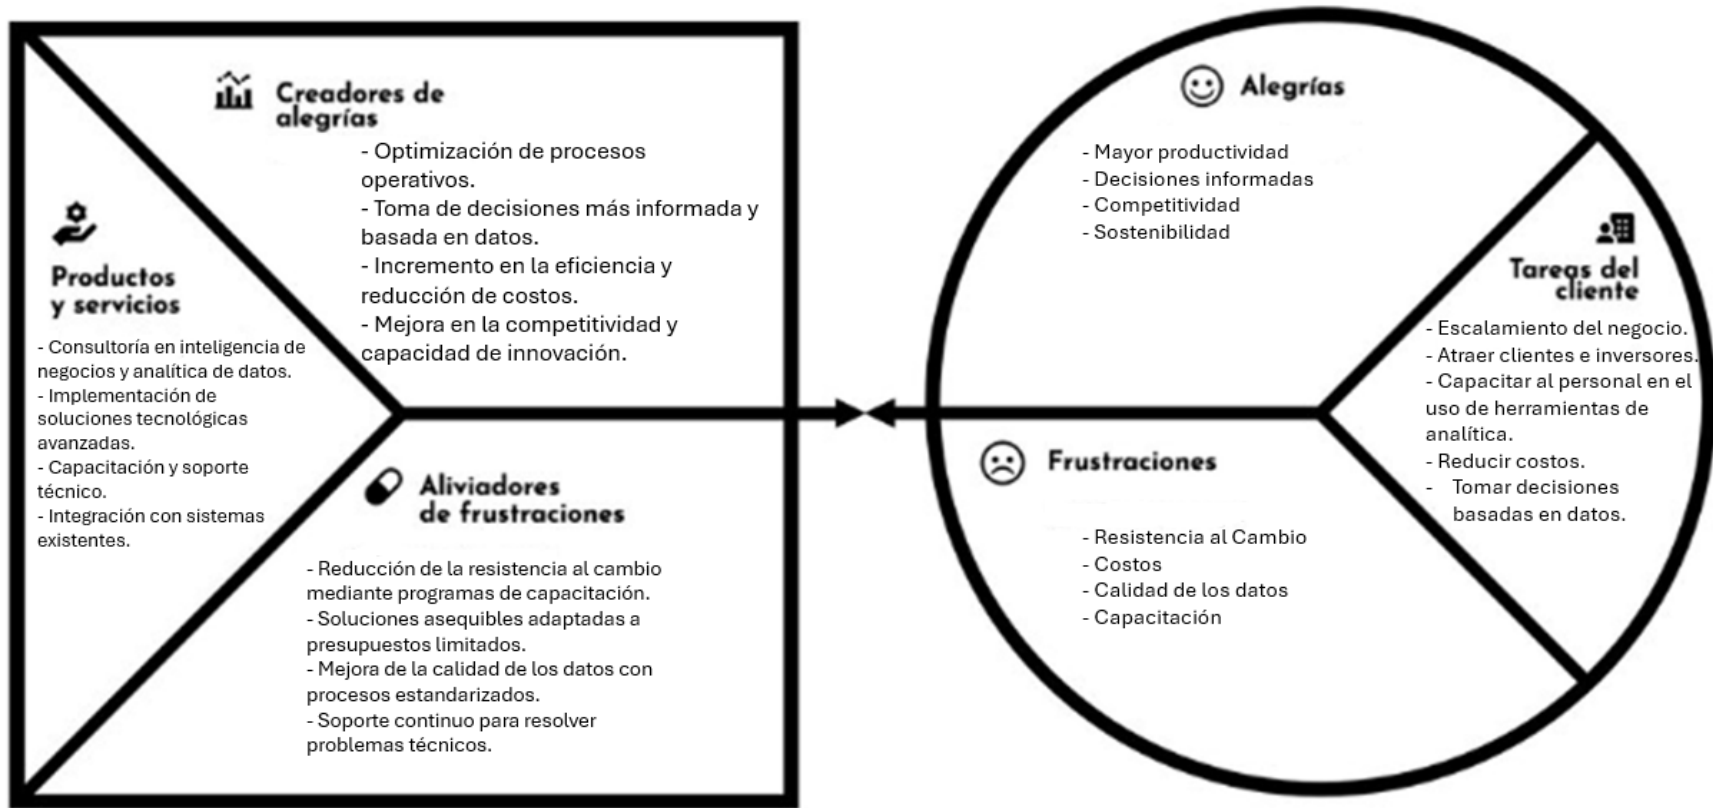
Creadores de alegrías

- Optimización de procesos operativos.
- Toma de decisiones más informada y basada en datos.
- Incremento en la eficiencia y reducción de costos.
- Mejora en la competitividad y capacidad de innovación.

Productos y servicios

- Consultoría en inteligencia de negocios y analítica de datos.
- Implementación de soluciones tecnológicas avanzadas.
- Capacitación y soporte técnico.
- Integración con sistemas existentes.

Aliviadores de frustraciones

- Reducción de la resistencia al cambio mediante programas de capacitación.
- Soluciones asequibles adaptadas a presupuestos limitados.
- Mejora de la calidad de los datos con procesos estandarizados.
- Soporte continuo para resolver problemas técnicos.

Alegrías

- Mayor productividad
- Decisiones informadas
- Competitividad
- Sostenibilidad

Tareas del cliente

- Escalamiento del negocio.
- Atraer clientes e inversores.
- Capacitar al personal en el uso de herramientas de analítica.
- Reducir costos.
- Tomar decisiones basadas en datos.

Frustraciones

- Resistencia al Cambio
- Costos
- Calidad de los datos
- Capacitación